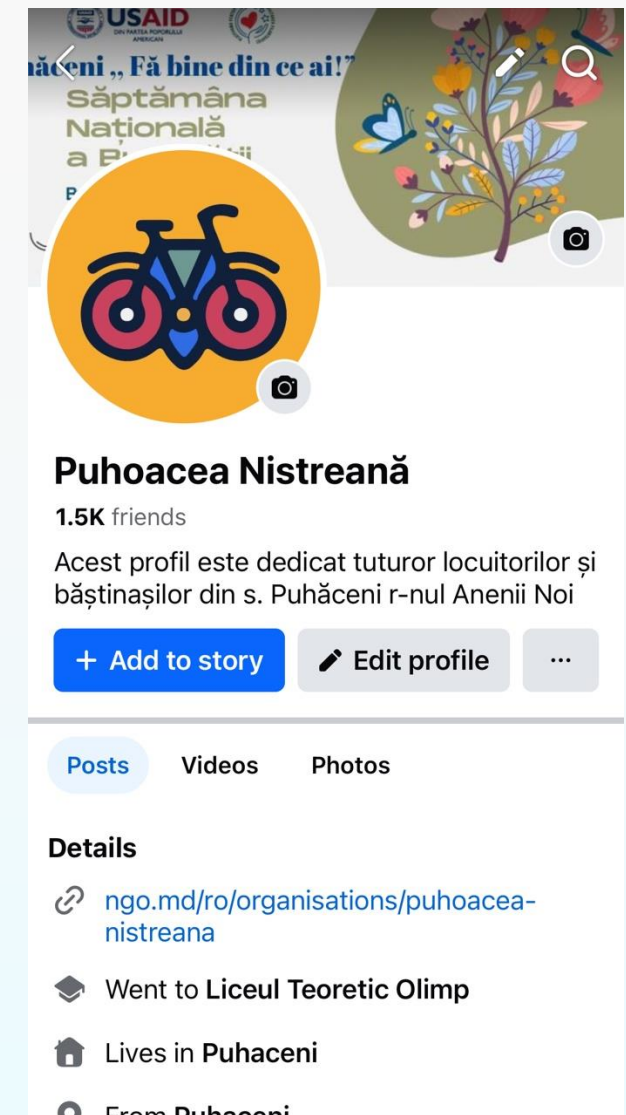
USAID
DIN PARTEA POPORULUI AMERICAN
ăceni „ Fă bine din ce ai!"
Săptămâna
Națională
a B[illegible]
P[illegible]

Puhoacea Nistreană
1.5K friends
Acest profil este dedicat tuturor locuitorilor și băștinașilor din s. Puhăceni r-nul Anenii Noi

+ Add to story
Edit profile
···

Posts
Videos
Photos

Details
ngo.md/ro/organisations/puhoacea-nistreana
Went to Liceul Teoretic Olimp
Lives in Puhaceni
From Puhaceni